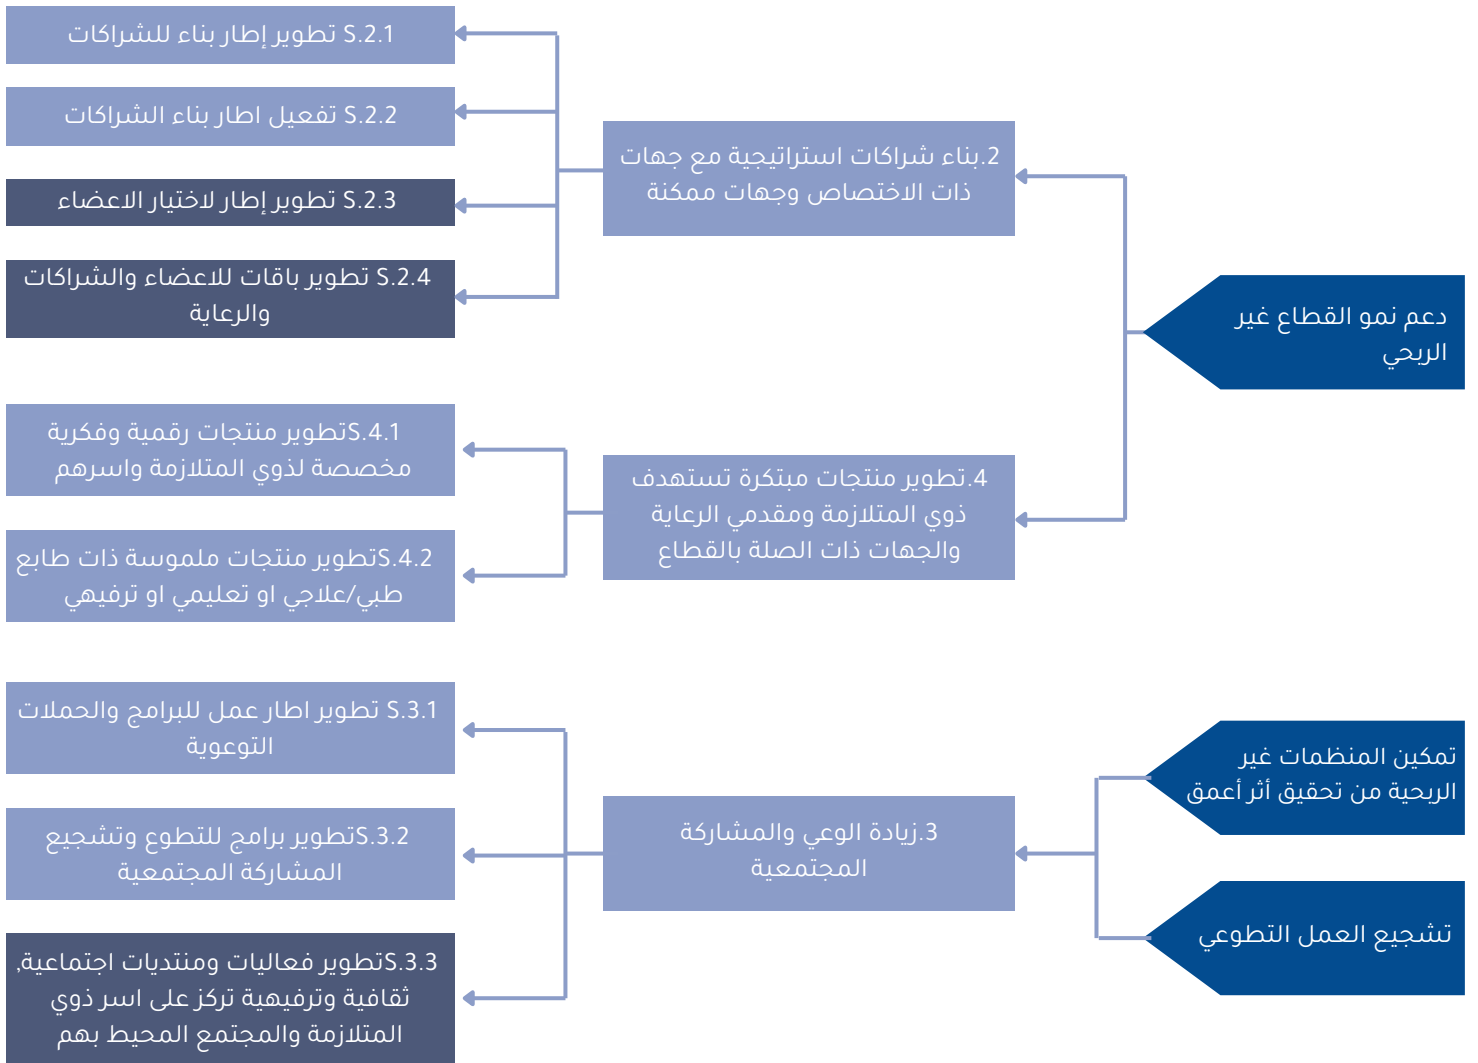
دعم نمو القطاع غير الربحي

2.بناء شراكات استراتيجية مع جهات ذات الاختصاص وجهات ممكنة

S.2.1 تطوير إطار بناء للشراكات

S.2.2 تفعيل اطار بناء الشراكات

S.2.3 تطوير إطار لاختيار الاعضاء

S.2.4 تطوير باقات للاعضاء والشراكات والرعاية

4.تطوير منتجات مبتكرة تستهدف ذوي المتلازمة ومقدمي الرعاية والجهات ذات الصلة بالقطاع

S.4.1تطوير منتجات رقمية وفكرية مخصصة لذوي المتلازمة واسرهم

S.4.2تطوير منتجات ملموسة ذات طابع طبي/علاجي او تعليمي او ترفيهي

تمكين المنظمات غير الربحية من تحقيق أثر أعمق

تشجيع العمل التطوعي

3.زيادة الوعي والمشاركة المجتمعية

S.3.1 تطوير اطار عمل للبرامج والحملات التوعوية

S.3.2تطوير برامج للتطوع وتشجيع المشاركة المجتمعية

S.3.3تطوير فعاليات ومنتديات اجتماعية, ثقافية وترفيهية تركز على اسر ذوي المتلازمة والمجتمع المحيط بهم